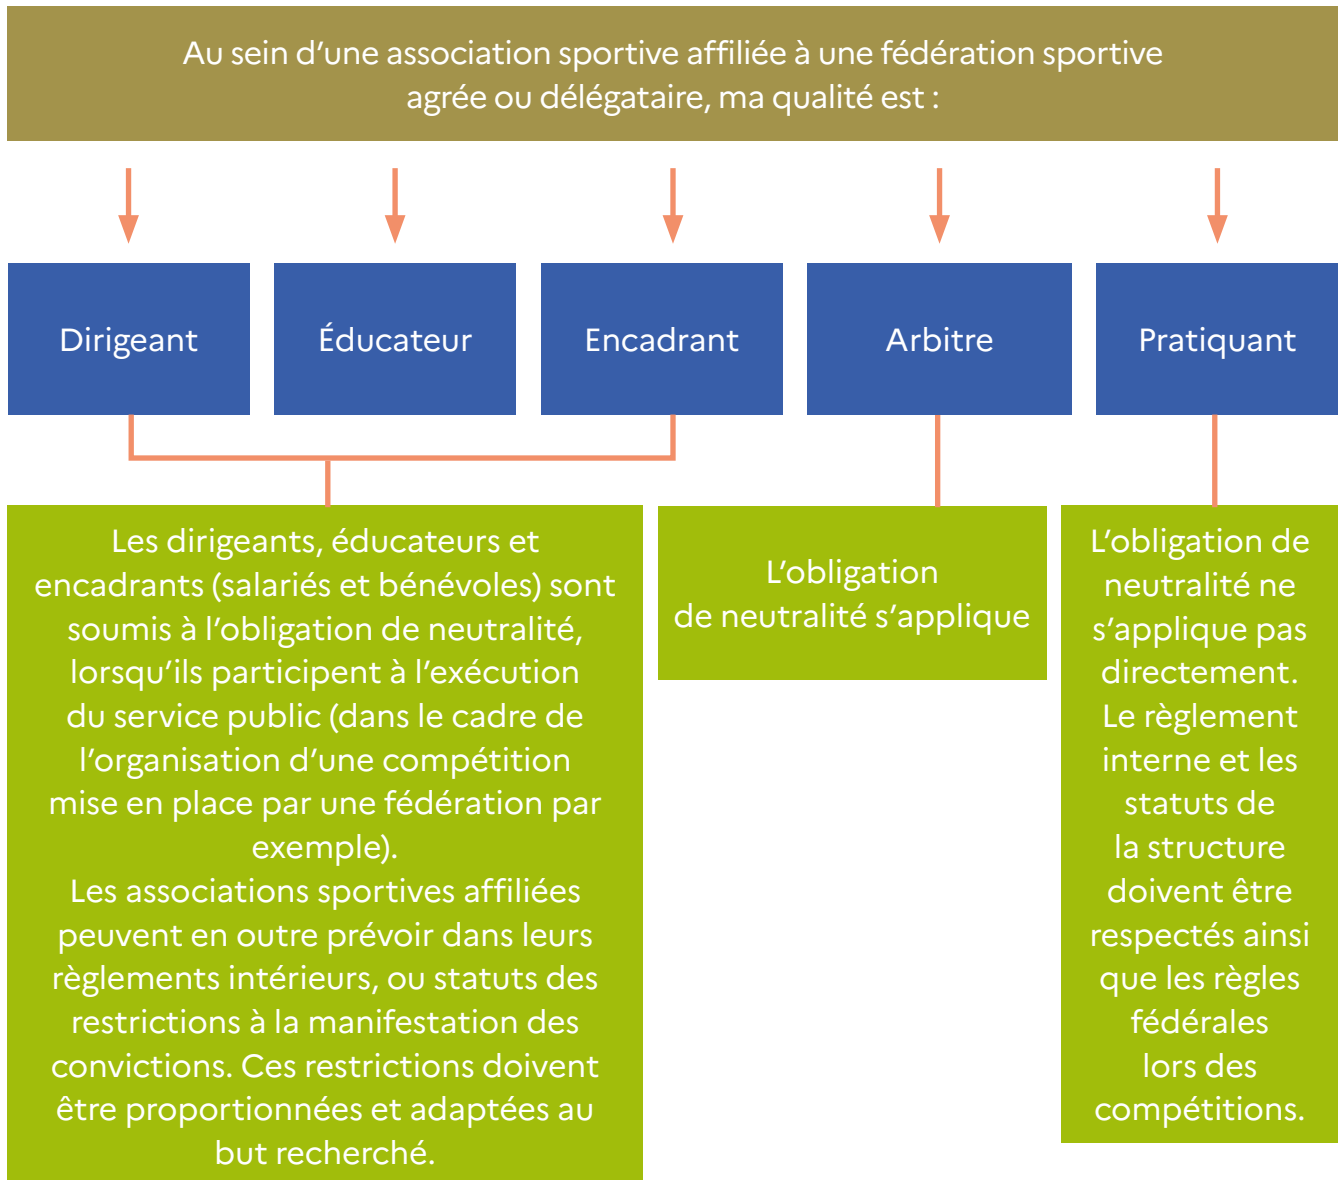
Au sein d’une association sportive affiliée à une fédération sportive agrée ou délégataire, ma qualité est :

Dirigeant

Éducateur

Encadrant

Arbitre

Pratiquant

Les dirigeants, éducateurs et encadrants (salariés et bénévoles) sont soumis à l’obligation de neutralité, lorsqu’ils participent à l’exécution du service public (dans le cadre de l’organisation d’une compétition mise en place par une fédération par exemple).
Les associations sportives affiliées peuvent en outre prévoir dans leurs règlements intérieurs, ou statuts des restrictions à la manifestation des convictions. Ces restrictions doivent être proportionnées et adaptées au but recherché.

L’obligation de neutralité s’applique

L’obligation de neutralité ne s’applique pas directement. Le règlement interne et les statuts de la structure doivent être respectés ainsi que les règles fédérales lors des compétitions.